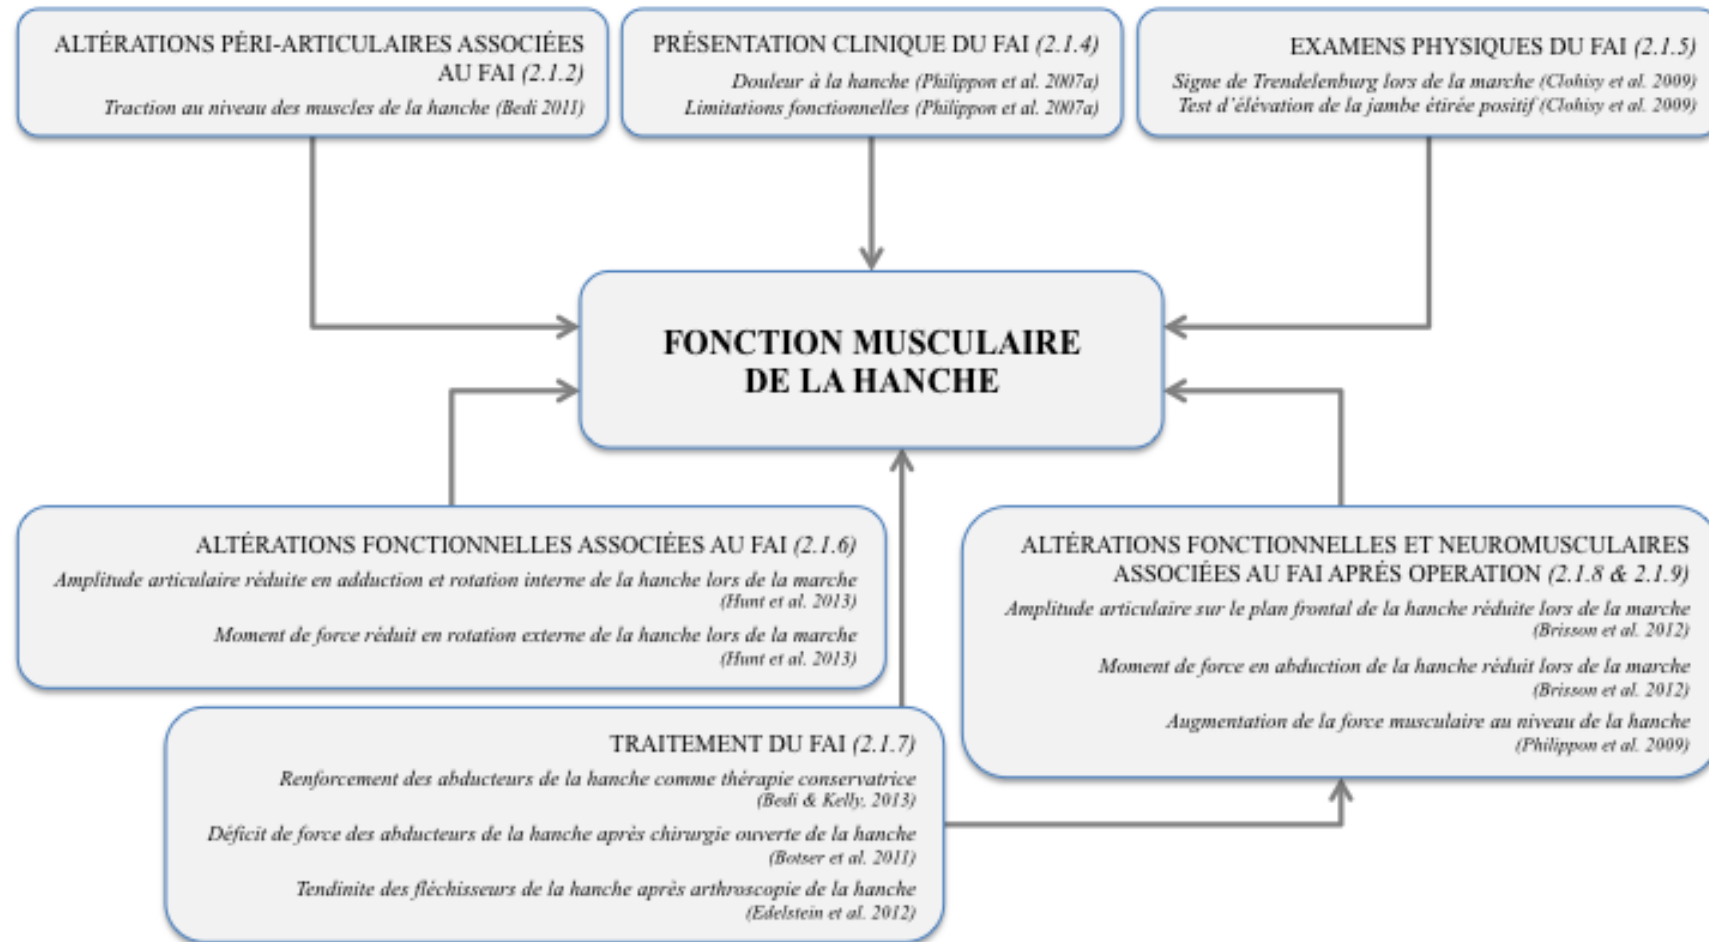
ALTÉRATIONS PÉRI-ARTICULAIRES ASSOCIÉES AU FAI (2.1.2)
Traction au niveau des muscles de la hanche (Bedi 2011)

PRÉSENTATION CLINIQUE DU FAI (2.1.4)
Douleur à la hanche (Philippon et al. 2007a)
Limitations fonctionnelles (Philippon et al. 2007a)

EXAMENS PHYSIQUES DU FAI (2.1.5)
Signe de Trendelenburg lors de la marche (Clohisy et al. 2009)
Test d'élévation de la jambe étirée positif (Clohisy et al. 2009)

FONCTION MUSCULAIRE DE LA HANCHE

ALTÉRATIONS FONCTIONNELLES ASSOCIÉES AU FAI (2.1.6)
Amplitude articulaire réduite en adduction et rotation interne de la hanche lors de la marche (Hunt et al. 2013)
Moment de force réduit en rotation externe de la hanche lors de la marche (Hunt et al. 2013)

ALTÉRATIONS FONCTIONNELLES ET NEUROMUSCULAIRES ASSOCIÉES AU FAI APRÈS OPERATION (2.1.8 & 2.1.9)
Amplitude articulaire sur le plan frontal de la hanche réduite lors de la marche (Brisson et al. 2012)
Moment de force en abduction de la hanche réduit lors de la marche (Brisson et al. 2012)
Augmentation de la force musculaire au niveau de la hanche (Philippon et al. 2009)

TRAITEMENT DU FAI (2.1.7)
Renforcement des abducteurs de la hanche comme thérapie conservatrice (Bedi & Kelly, 2013)
Déficit de force des abducteurs de la hanche après chirurgie ouverte de la hanche (Botser et al. 2011)
Tendinite des fléchisseurs de la hanche après arthroscopie de la hanche (Edelstein et al. 2012)